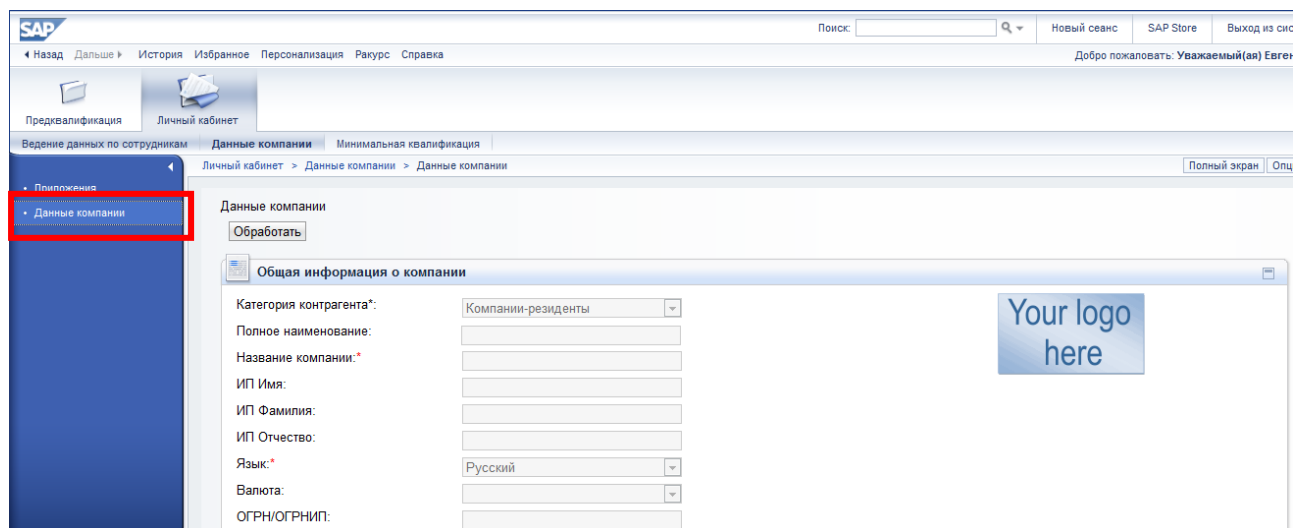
SAP

Поиск:

Новый сеанс SAP Store Выход из сис

◂ Назад Дальше ▸ История Избранное Персонализация Ракурс Справка

Добро пожаловать: Уважаемый(ая) Евген

Предквалификация Личный кабинет

Ведение данных по сотрудникам Данные компании Минимальная квалификация

Личный кабинет > Данные компании > Данные компании

Полный экран Опц

• Приложения
• Данные компании

Данные компании

Обработать

Общая информация о компании

Категория контрагента*: Компании-резиденты
Полное наименование:
Название компании:*
ИП Имя:
ИП Фамилия:
ИП Отчество:
Язык:* Русский
Валюта:
ОГРН/ОГРНИП:

Your logo here